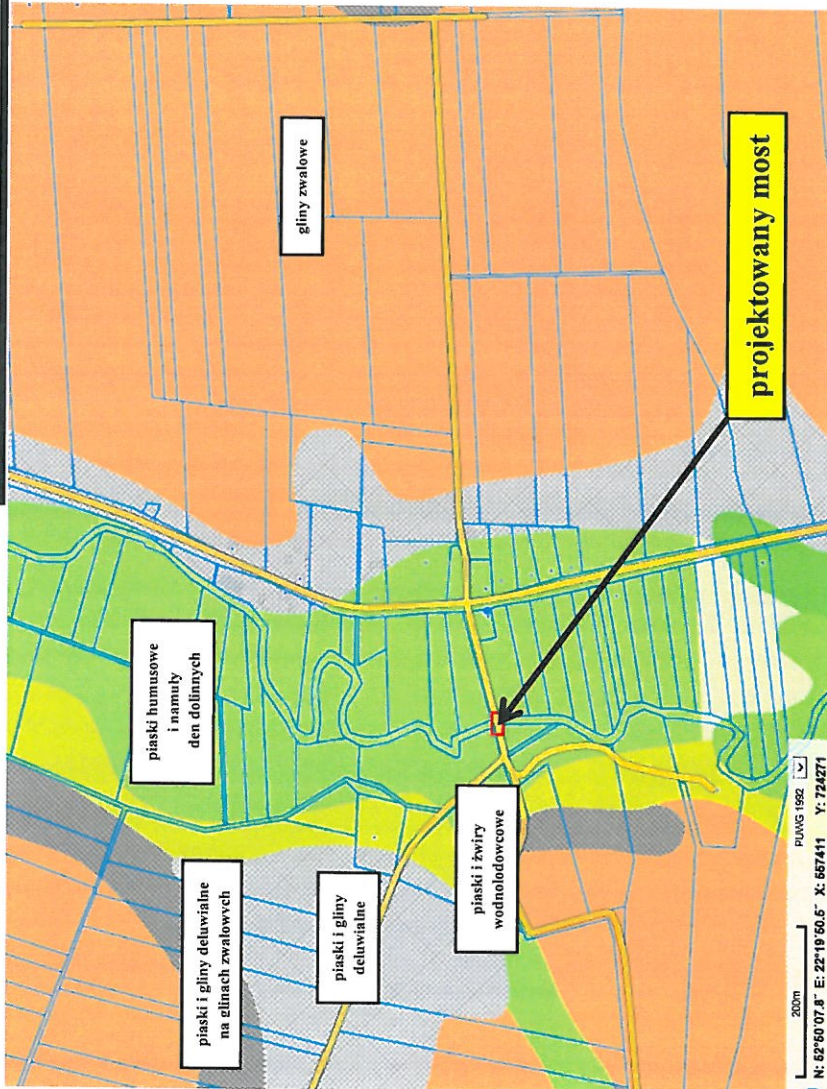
gliny zwałowe

projektowany most

piaski humusowe i namuły den dolinnych

piaski i gliny deluwialne na glinach zwałowych

piaski i gliny deluwialne

piaski i żwiry wodnolodowcowe

200m

PUWG 1992

N: 52°50'07.8" E: 22°19'50.5" X: 557411 Y: 724271